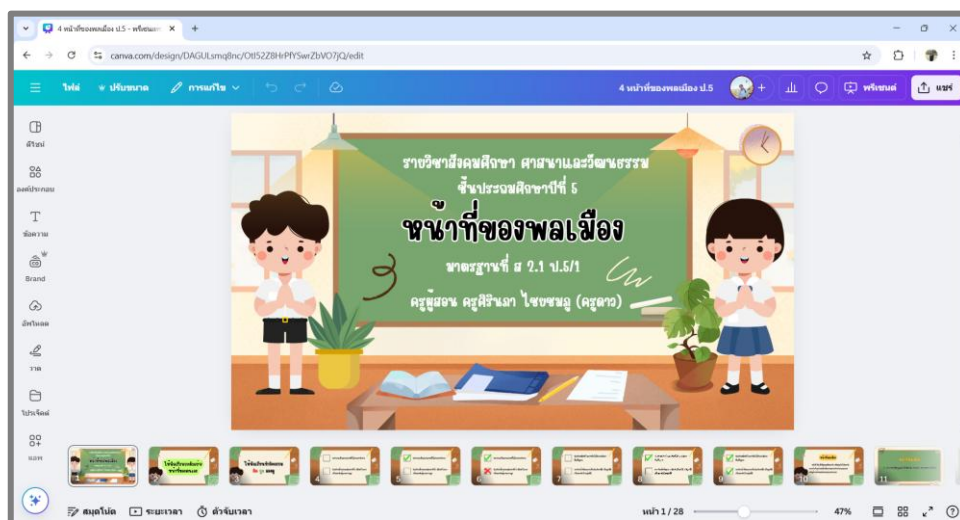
4 หน้าที่ของพลเมือง ป.5 - พรีเซนเ ×

canva.com/design/DAGULsmq8nc/OtlS2Z8HrPfYSwrZbVO7jQ/edit

ไฟล์ ปรับขนาด การแก้ไข

4 หน้าที่ของพลเมือง ป.5

พรีเซนต์ แชร์

ดีไซน์

องค์ประกอบ

ข้อความ

Brand

อัปโหลด

วาด

โปรเจ็กต์

แอพ

รายวิชาสังคมศึกษา ศาสนาและวัฒนธรรม

ชั้นประถมศึกษาปีที่ 5

หน้าที่ของพลเมือง

มาตรฐานที่ ส 2.1 ป.5/1

ครูผู้สอน ครูศิรินภา ไชยชมภู (ครูลาว)

สมุดโน้ต ระยะเวลา ตัวจับเวลา

หน้า 1 / 28

47%